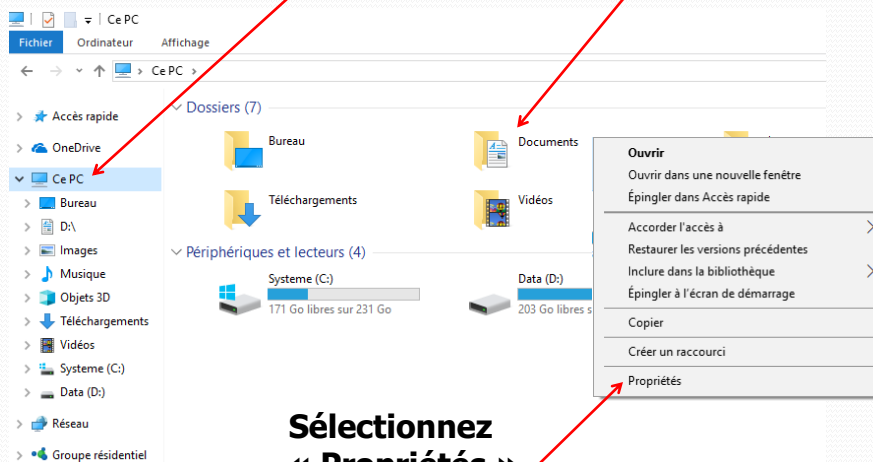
Ce PC

Fichier Ordinateur Affichage

Ce PC

Accès rapide
OneDrive
Ce PC
Bureau
D:\
Images
Musique
Objets 3D
Téléchargements
Vidéos
Systeme (C:)
Data (D:)
Réseau
Groupe résidentiel

Dossiers (7)

Bureau
Documents
Téléchargements
Vidéos

Périphériques et lecteurs (4)

Systeme (C:)
171 Go libres sur 231 Go
Data (D:)
203 Go libres sur

Ouvrir
Ouvrir dans une nouvelle fenêtre
Épingler dans Accès rapide
Accorder l'accès à
Restaurer les versions précédentes
Inclure dans la bibliothèque
Épingler à l'écran de démarrage
Copier
Créer un raccourci
Propriétés

Sélectionnez
« Propriétés »